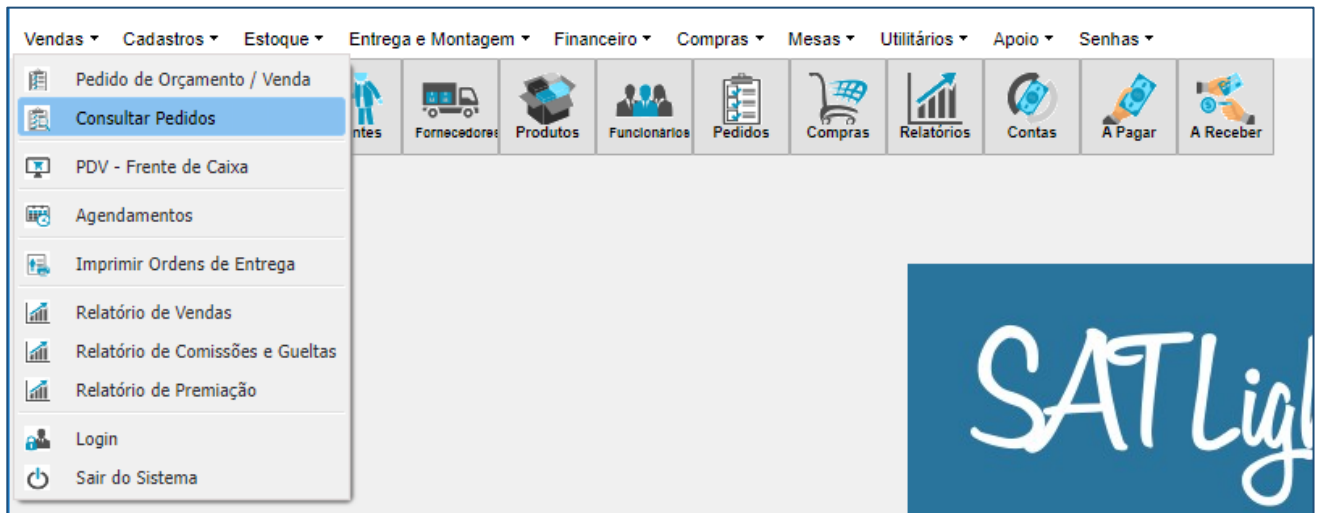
Vendas ▾ Cadastros ▾ Estoque ▾ Entrega e Montagem ▾ Financeiro ▾ Compras ▾ Mesas ▾ Utilitários ▾ Apoio ▾ Senhas ▾

Pedido de Orçamento / Venda
Consultar Pedidos
PDV - Frente de Caixa
Agendamentos
Imprimir Ordens de Entrega
Relatório de Vendas
Relatório de Comissões e Gueltas
Relatório de Premiação
Login
Sair do Sistema

ntes
Fornecedores
Produtos
Funcionários
Pedidos
Compras
Relatórios
Contas
A Pagar
A Receber

SAT Ligl